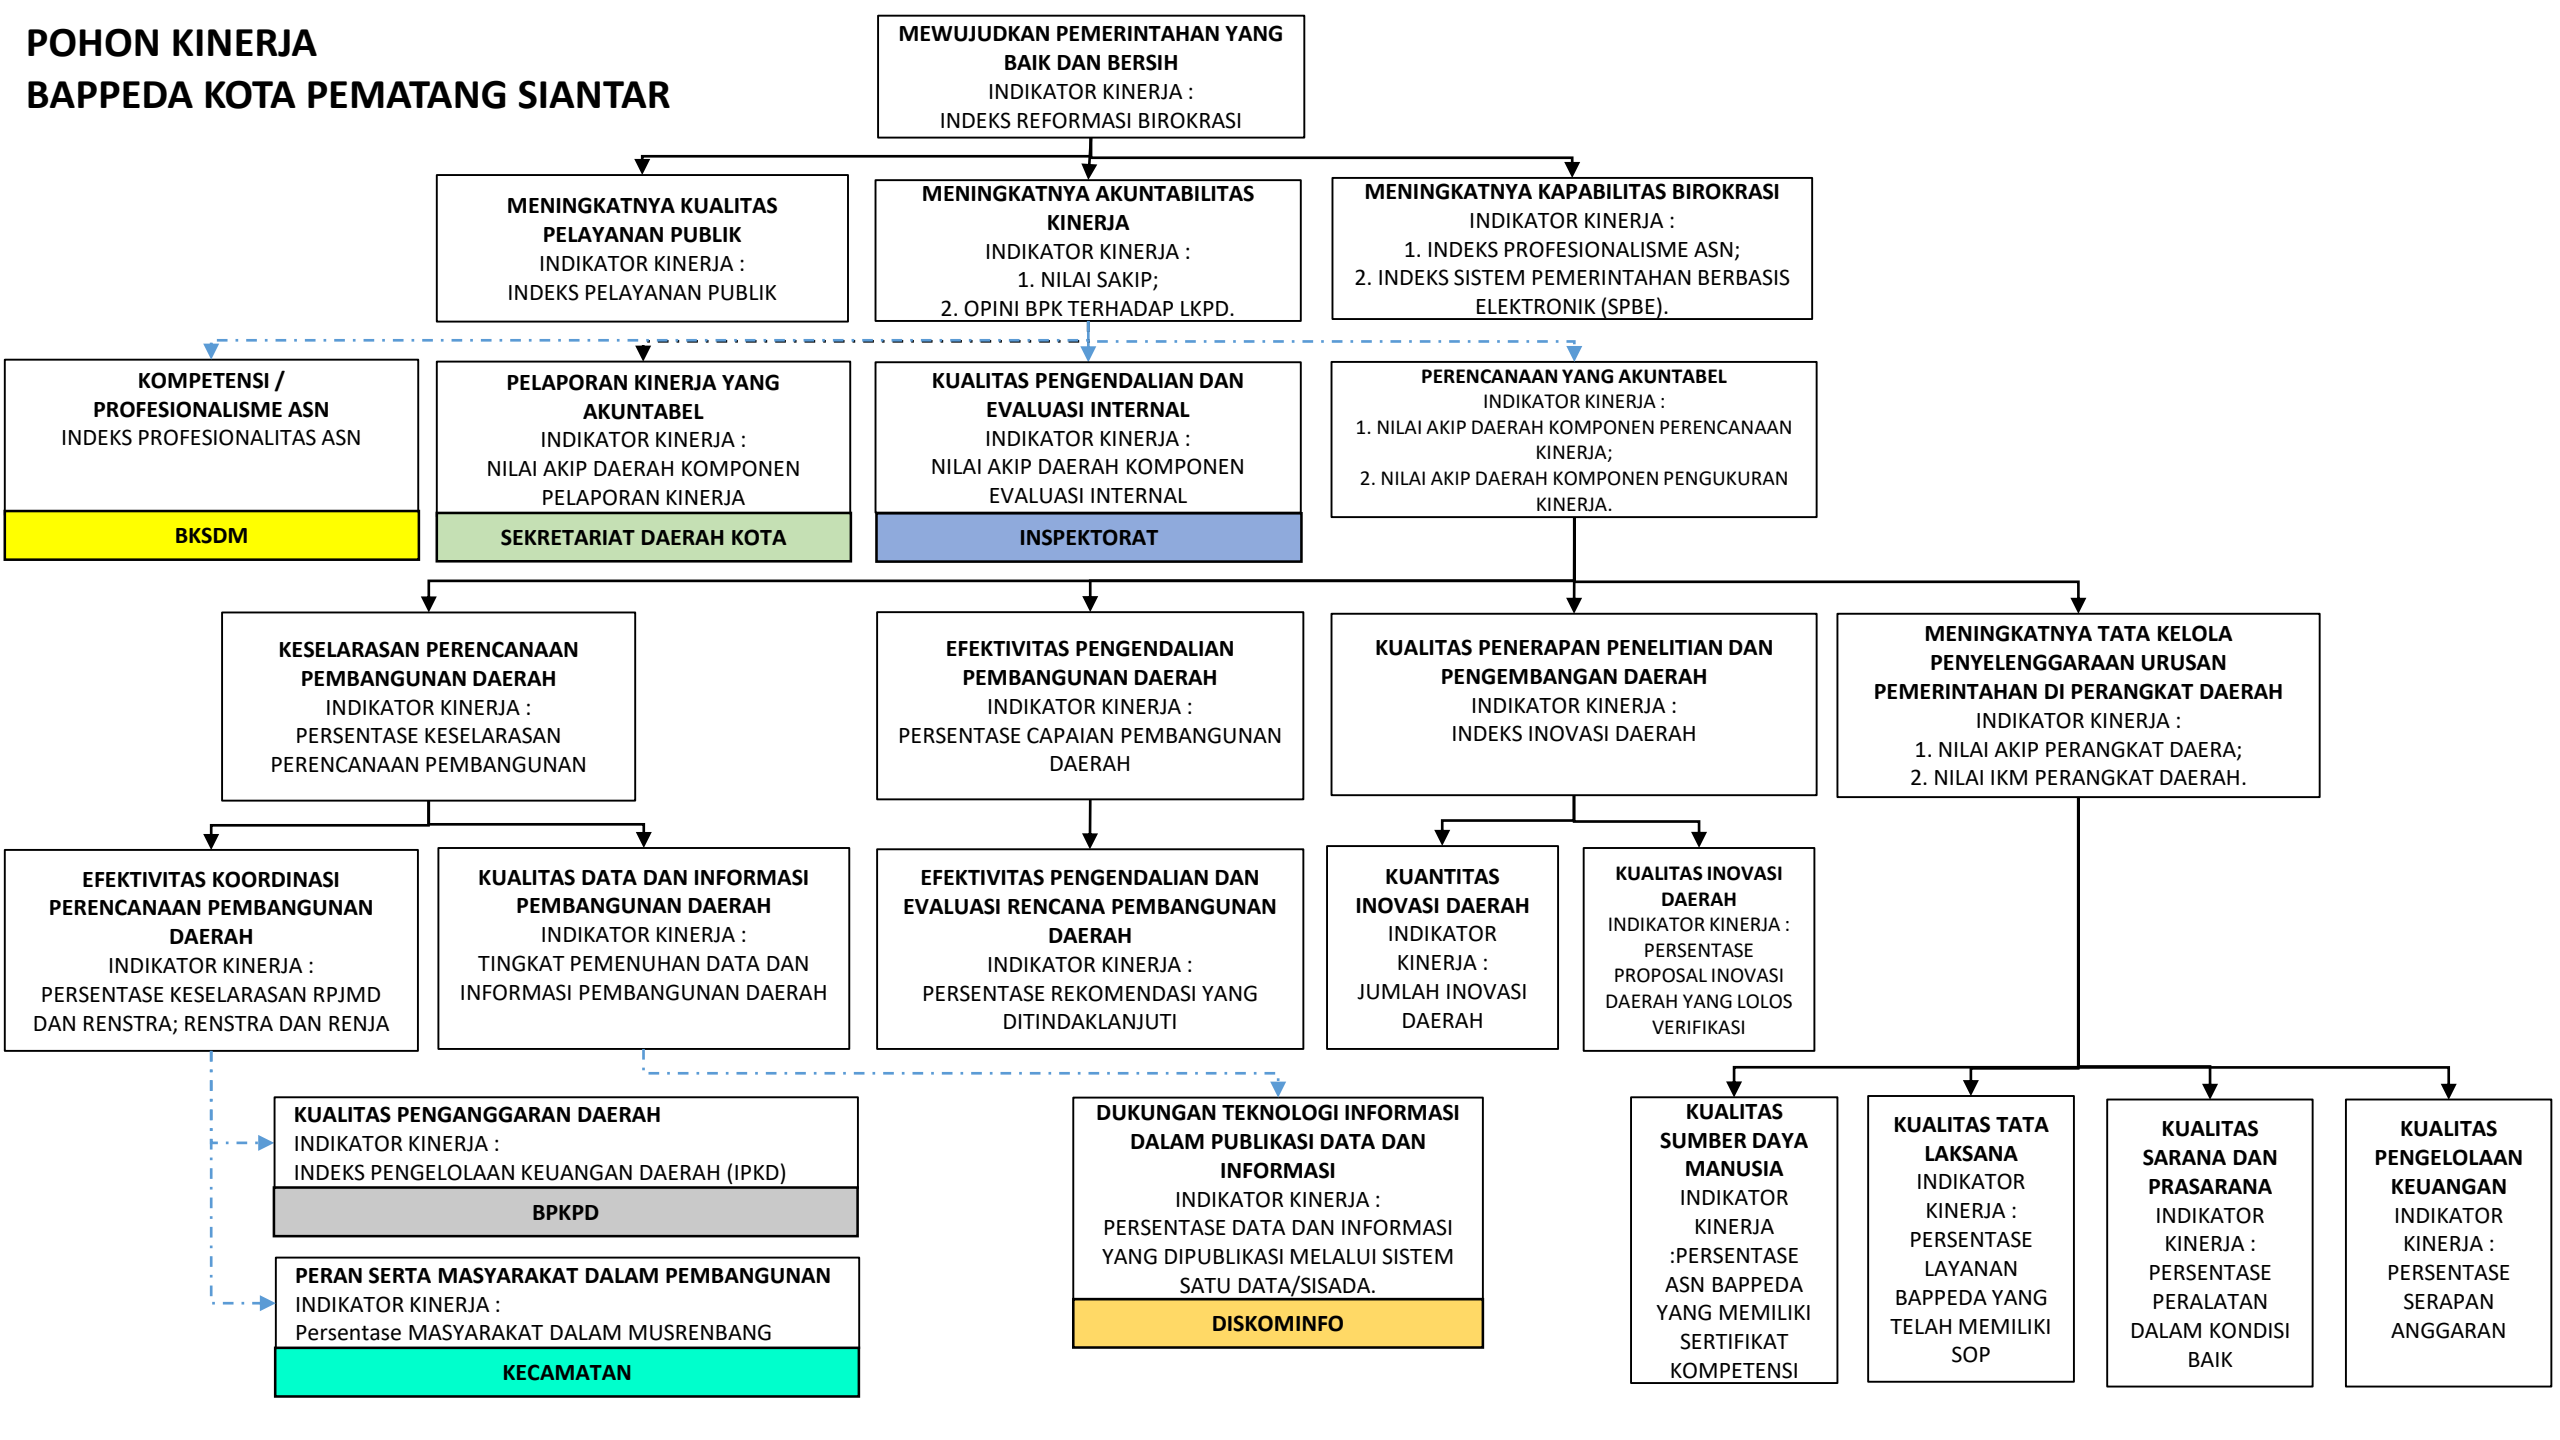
POHON KINERJA
BAPPEDA KOTA PEMATANG SIANTAR

MEWUJUDKAN PEMERINTAHAN YANG BAIK DAN BERSIH
INDIKATOR KINERJA :
INDEKS REFORMASI BIROKRASI

MENINGKATNYA KUALITAS PELAYANAN PUBLIK
INDIKATOR KINERJA :
INDEKS PELAYANAN PUBLIK

MENINGKATNYA AKUNTABILITAS KINERJA
INDIKATOR KINERJA :
1. NILAI SAKIP;
2. OPINI BPK TERHADAP LKPD.

MENINGKATNYA KAPABILITAS BIROKRASI
INDIKATOR KINERJA :
1. INDEKS PROFESIONALISME ASN;
2. INDEKS SISTEM PEMERINTAHAN BERBASIS ELEKTRONIK (SPBE).

KOMPETENSI / PROFESIONALISME ASN
INDEKS PROFESIONALITAS ASN

BKSDM

PELAPORAN KINERJA YANG AKUNTABEL
INDIKATOR KINERJA :
NILAI AKIP DAERAH KOMPONEN PELAPORAN KINERJA

SEKRETARIAT DAERAH KOTA

KUALITAS PENGENDALIAN DAN EVALUASI INTERNAL
INDIKATOR KINERJA :
NILAI AKIP DAERAH KOMPONEN EVALUASI INTERNAL

INSPEKTORAT

PERENCANAAN YANG AKUNTABEL
INDIKATOR KINERJA :
1. NILAI AKIP DAERAH KOMPONEN PERENCANAAN KINERJA;
2. NILAI AKIP DAERAH KOMPONEN PENGUKURAN KINERJA.

KESELARASAN PERENCANAAN PEMBANGUNAN DAERAH
INDIKATOR KINERJA :
PERSENTASE KESELARASAN PERENCANAAN PEMBANGUNAN

EFEKTIVITAS PENGENDALIAN PEMBANGUNAN DAERAH
INDIKATOR KINERJA :
PERSENTASE CAPAIAN PEMBANGUNAN DAERAH

KUALITAS PENERAPAN PENELITIAN DAN PENGEMBANGAN DAERAH
INDIKATOR KINERJA :
INDEKS INOVASI DAERAH

MENINGKATNYA TATA KELOLA PENYELENGGARAAN URUSAN PEMERINTAHAN DI PERANGKAT DAERAH
INDIKATOR KINERJA :
1. NILAI AKIP PERANGKAT DAERA;
2. NILAI IKM PERANGKAT DAERAH.

EFEKTIVITAS KOORDINASI PERENCANAAN PEMBANGUNAN DAERAH
INDIKATOR KINERJA :
PERSENTASE KESELARASAN RPJMD DAN RENSTRA; RENSTRA DAN RENJA

KUALITAS DATA DAN INFORMASI PEMBANGUNAN DAERAH
INDIKATOR KINERJA :
TINGKAT PEMENUHAN DATA DAN INFORMASI PEMBANGUNAN DAERAH

EFEKTIVITAS PENGENDALIAN DAN EVALUASI RENCANA PEMBANGUNAN DAERAH
INDIKATOR KINERJA :
PERSENTASE REKOMENDASI YANG DITINDAKLANJUTI

KUANTITAS INOVASI DAERAH
INDIKATOR KINERJA :
JUMLAH INOVASI DAERAH

KUALITAS INOVASI DAERAH
INDIKATOR KINERJA :
PERSENTASE PROPOSAL INOVASI DAERAH YANG LOLOS VERIFIKASI

KUALITAS PENGANGGARAN DAERAH
INDIKATOR KINERJA :
INDEKS PENGELOLAAN KEUANGAN DAERAH (IPKD)

BPKPD

PERAN SERTA MASYARAKAT DALAM PEMBANGUNAN
INDIKATOR KINERJA :
Persentase MASYARAKAT DALAM MUSRENBANG

KECAMATAN

DUKUNGAN TEKNOLOGI INFORMASI DALAM PUBLIKASI DATA DAN INFORMASI
INDIKATOR KINERJA :
PERSENTASE DATA DAN INFORMASI YANG DIPUBLIKASI MELALUI SISTEM SATU DATA/SISADA.

DISKOMINFO

KUALITAS SUMBER DAYA MANUSIA
INDIKATOR KINERJA
:PERSENTASE ASN BAPPEDA YANG MEMILIKI SERTIFIKAT KOMPETENSI

KUALITAS TATA LAKSANA
INDIKATOR KINERJA :
PERSENTASE LAYANAN BAPPEDA YANG TELAH MEMILIKI SOP

KUALITAS SARANA DAN PRASARANA
INDIKATOR KINERJA :
PERSENTASE PERALATAN DALAM KONDISI BAIK

KUALITAS PENGELOLAAN KEUANGAN
INDIKATOR KINERJA :
PERSENTASE SERAPAN ANGGARAN